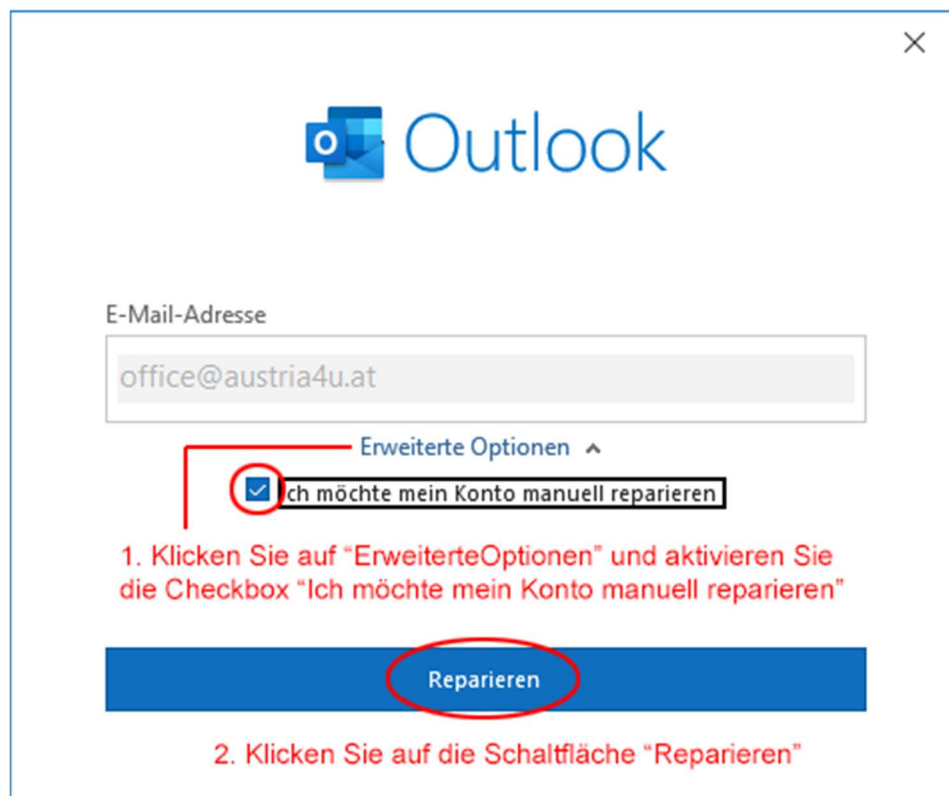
×

O Outlook

E-Mail-Adresse

office@austria4u.at

Erweiterte Optionen ^

Ich möchte mein Konto manuell reparieren

1. Klicken Sie auf "ErweiterteOptionen" und aktivieren Sie die Checkbox "Ich möchte mein Konto manuell reparieren"

Reparieren

2. Klicken Sie auf die Schaltfläche "Reparieren"